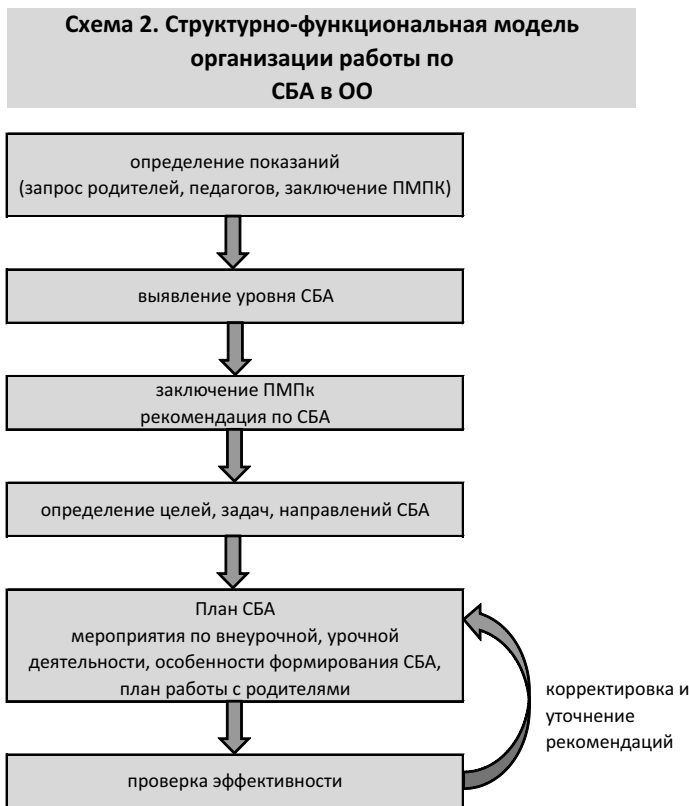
Схема 2. Структурно-функциональная модель организации работы по СБА в ОО

определение показаний
(запрос родителей, педагогов, заключение ПМПК)

выявление уровня СБА

заключение ПМПк
рекомендация по СБА

определение целей, задач, направлений СБА

План СБА
мероприятия по внеурочной, урочной деятельности, особенности формирования СБА, план работы с родителями

корректировка и уточнение рекомендаций

проверка эффективности